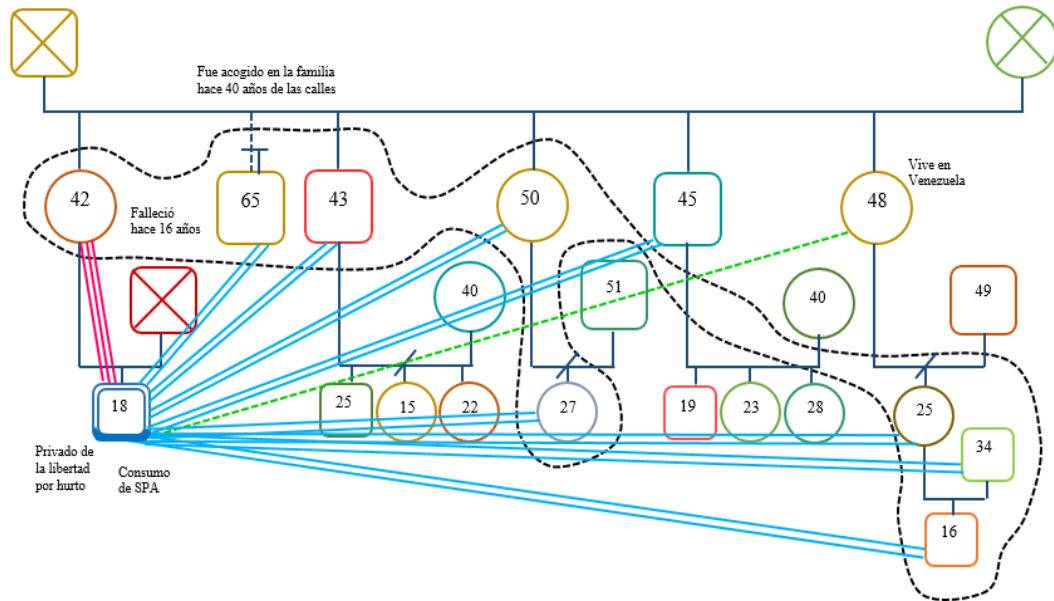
Fue acogido en la familia hace 40 años de las calles

42

Falleció hace 16 años

65

43

50

45

48

Vive en Venezuela

40

51

40

49

18

25

15

22

27

19

23

28

25

34

16

Privado de la libertad por hurto

Consumo de SPA